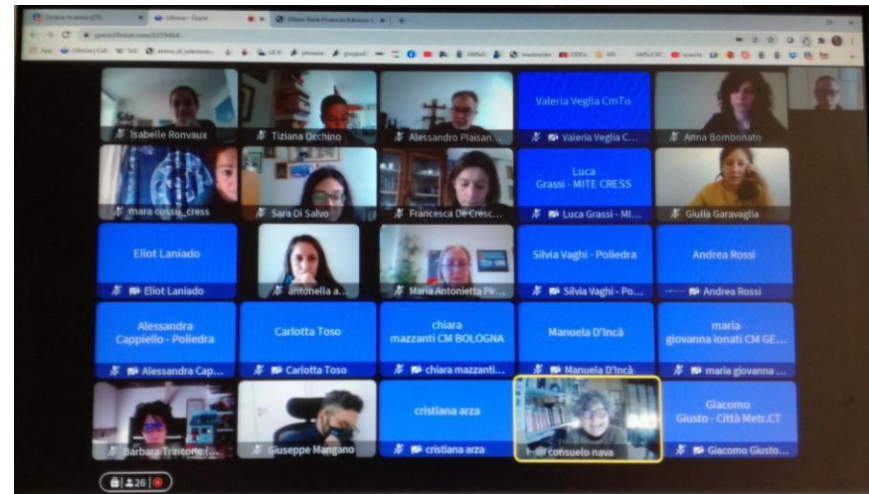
Isabelle Ronvaux
Tiziana Occhino
Alessandro Plaisan...
Valeria Veglia CmTo
Valeria Veglia C...
Anna Bombonato

mara cossu_cress
Sara Di Salvo
Francesca De Cresc...
Luca Grassi - MITE CRESS
Luca Grassi - Mi...
Giulia Garavaglia

Eliot Laniado
Eliot Laniado
antonella a...
Maria Antonietta Pir...
Silvia Vaghi - Poliedra
Silvia Vaghi - Po...
Andrea Rossi
Andrea Rossi

Alessandra Cappiello - Poliedra
Alessandra Cap...
Carlotta Toso
Carlotta Toso
chiara mazzanti CM BOLOGNA
chiara mazzanti...
Manuela D'Incà
Manuela D'Incà
maria giovanna lonati CM GE...
maria giovanna...

Barbara Trincone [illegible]
Giuseppe Mangano
cristiana arza
cristiana arza
consuelo nava
Giacomo Giusto - Città Metr.CT
Giacomo Giusto...

26